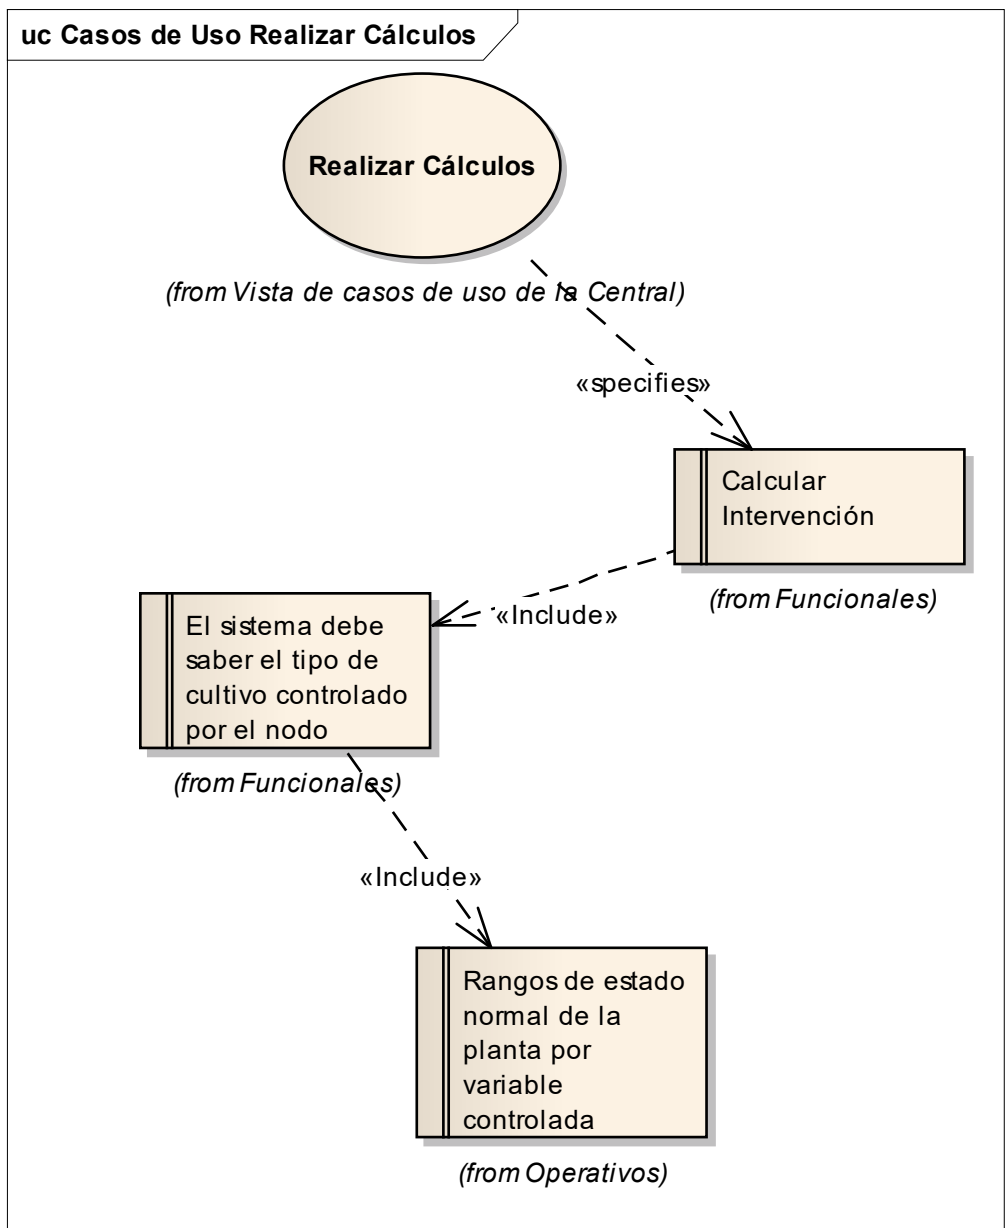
uc Casos de Uso Realizar Cálculos

Realizar Cálculos

(from Vista de casos de uso de la Central)

«specifies»

Calcular Intervención

(from Funcionales)

«Include»

El sistema debe saber el tipo de cultivo controlado por el nodo

(from Funcionales)

«Include»

Rangos de estado normal de la planta por variable controlada

(from Operativos)